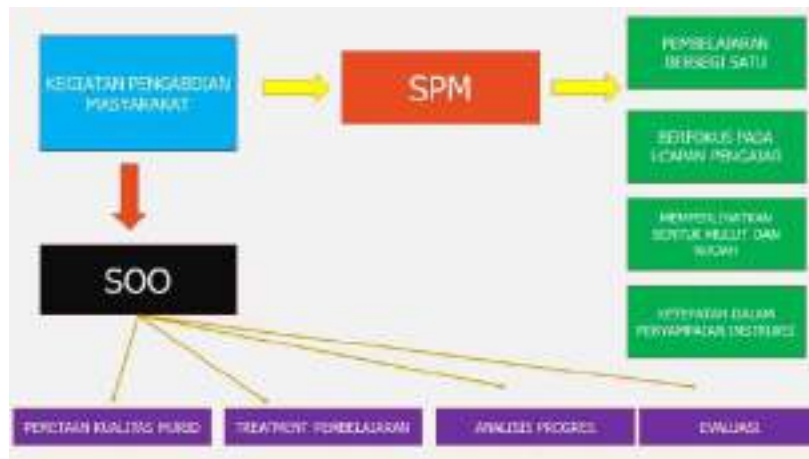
KEGIATAN PENGABDIAN MASYARAKAT

SPM

PEMBELAJARAN BERSEGI SATU

BERFOKUS PADA UCAPAN PENGAJAR

MEMPERLIHATKAN BENTUK MULUT DAN WAJAH

KETEPATAN DALAM PENYAMPAIAN INSTRUKSI

SOO

PEMETAAN KUALITAS MURID

TREATMENT PEMBELAJARAN

ANALISIS PROGRES

EVALUASI